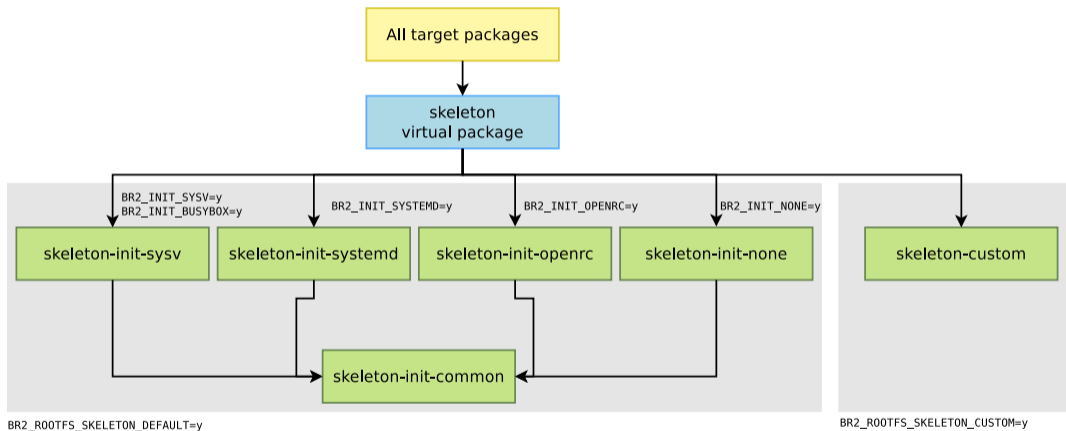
All target packages

skeleton
virtual package

BR2_INIT_SYSV=y
BR2_INIT_BUSYBOX=y

BR2_INIT_SYSTEMD=y

BR2_INIT_OPENRC=y

BR2_INIT_NONE=y

skeleton-init-sysv

skeleton-init-systemd

skeleton-init-openrc

skeleton-init-none

skeleton-custom

skeleton-init-common

BR2_ROOTFS_SKELETON_DEFAULT=y

BR2_ROOTFS_SKELETON_CUSTOM=y